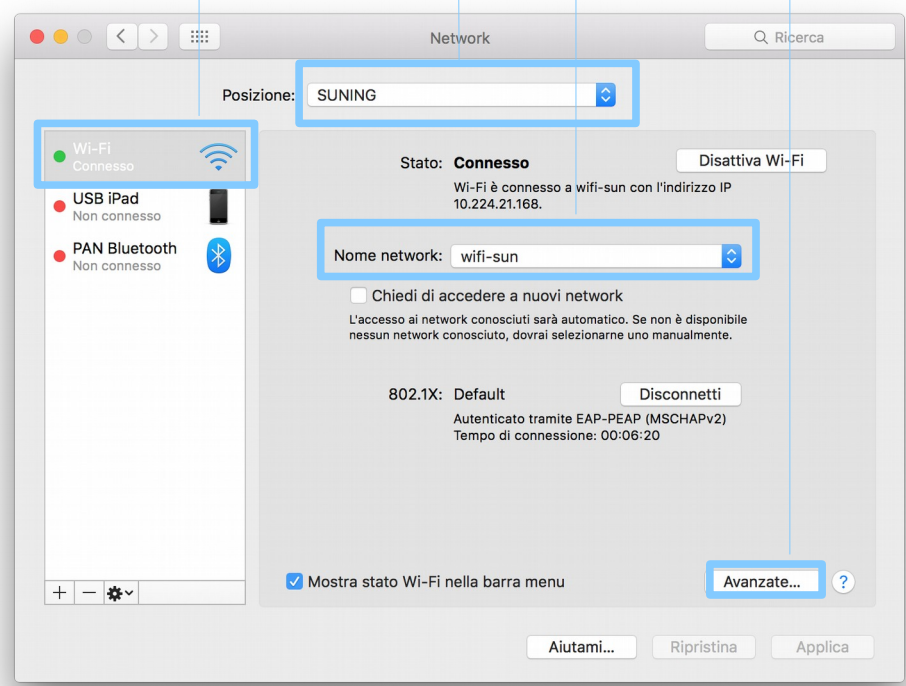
Network

Ricerca

Posizione: SUNING

Wi-Fi
Connesso

USB iPad
Non connesso

PAN Bluetooth
Non connesso

Stato: Connesso

Disattiva Wi-Fi

Wi-Fi è connesso a wifi-sun con l'indirizzo IP 10.224.21.168.

Nome network: wifi-sun

Chiedi di accedere a nuovi network

L'accesso ai network conosciuti sarà automatico. Se non è disponibile nessun network conosciuto, dovrai selezionarne uno manualmente.

802.1X: Default

Disconnetti

Autenticato tramite EAP-PEAP (MSCHAPv2)
Tempo di connessione: 00:06:20

Mostra stato Wi-Fi nella barra menu

Avanzate...

?

+ —

Aiutami...

Ripristina

Applica